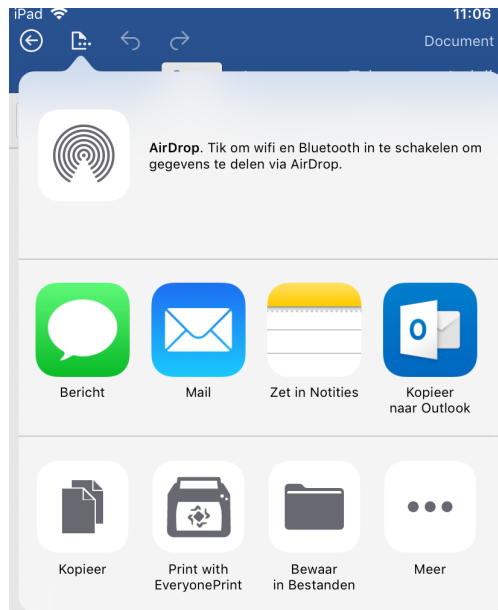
iPad

11:06

Document

AirDrop. Tik om wifi en Bluetooth in te schakelen om gegevens te delen via AirDrop.

Bericht

Mail

Zet in Notities

O

Kopieer naar Outlook

Kopieer

Print with EveryonePrint

Bewaar in Bestanden

Meer